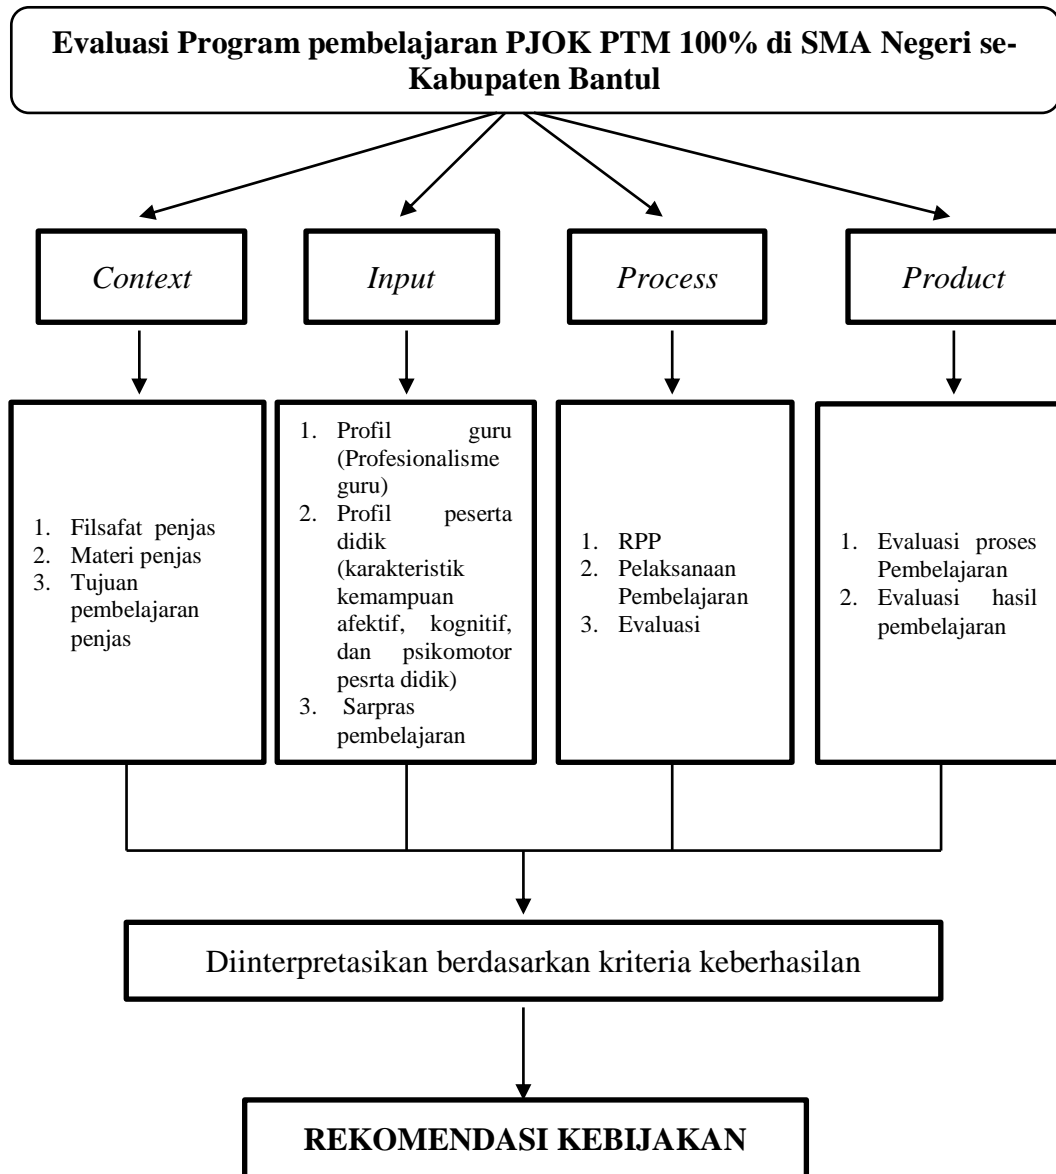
Evaluasi Program pembelajaran PJOK PTM 100% di SMA Negeri se-Kabupaten Bantul

Context

Input

Process

Product

1. Filsafat penjas
2. Materi penjas
3. Tujuan pembelajaran penjas

1. Profil guru (Profesionalisme guru)
2. Profil peserta didik (karakteristik kemampuan afektif, kognitif, dan psikomotor pesrta didik)
3. Sarpras pembelajaran

1. RPP
2. Pelaksanaan Pembelajaran
3. Evaluasi

1. Evaluasi proses Pembelajaran
2. Evaluasi hasil pembelajaran

Diinterpretasikan berdasarkan kriteria keberhasilan

REKOMENDASI KEBIJAKAN